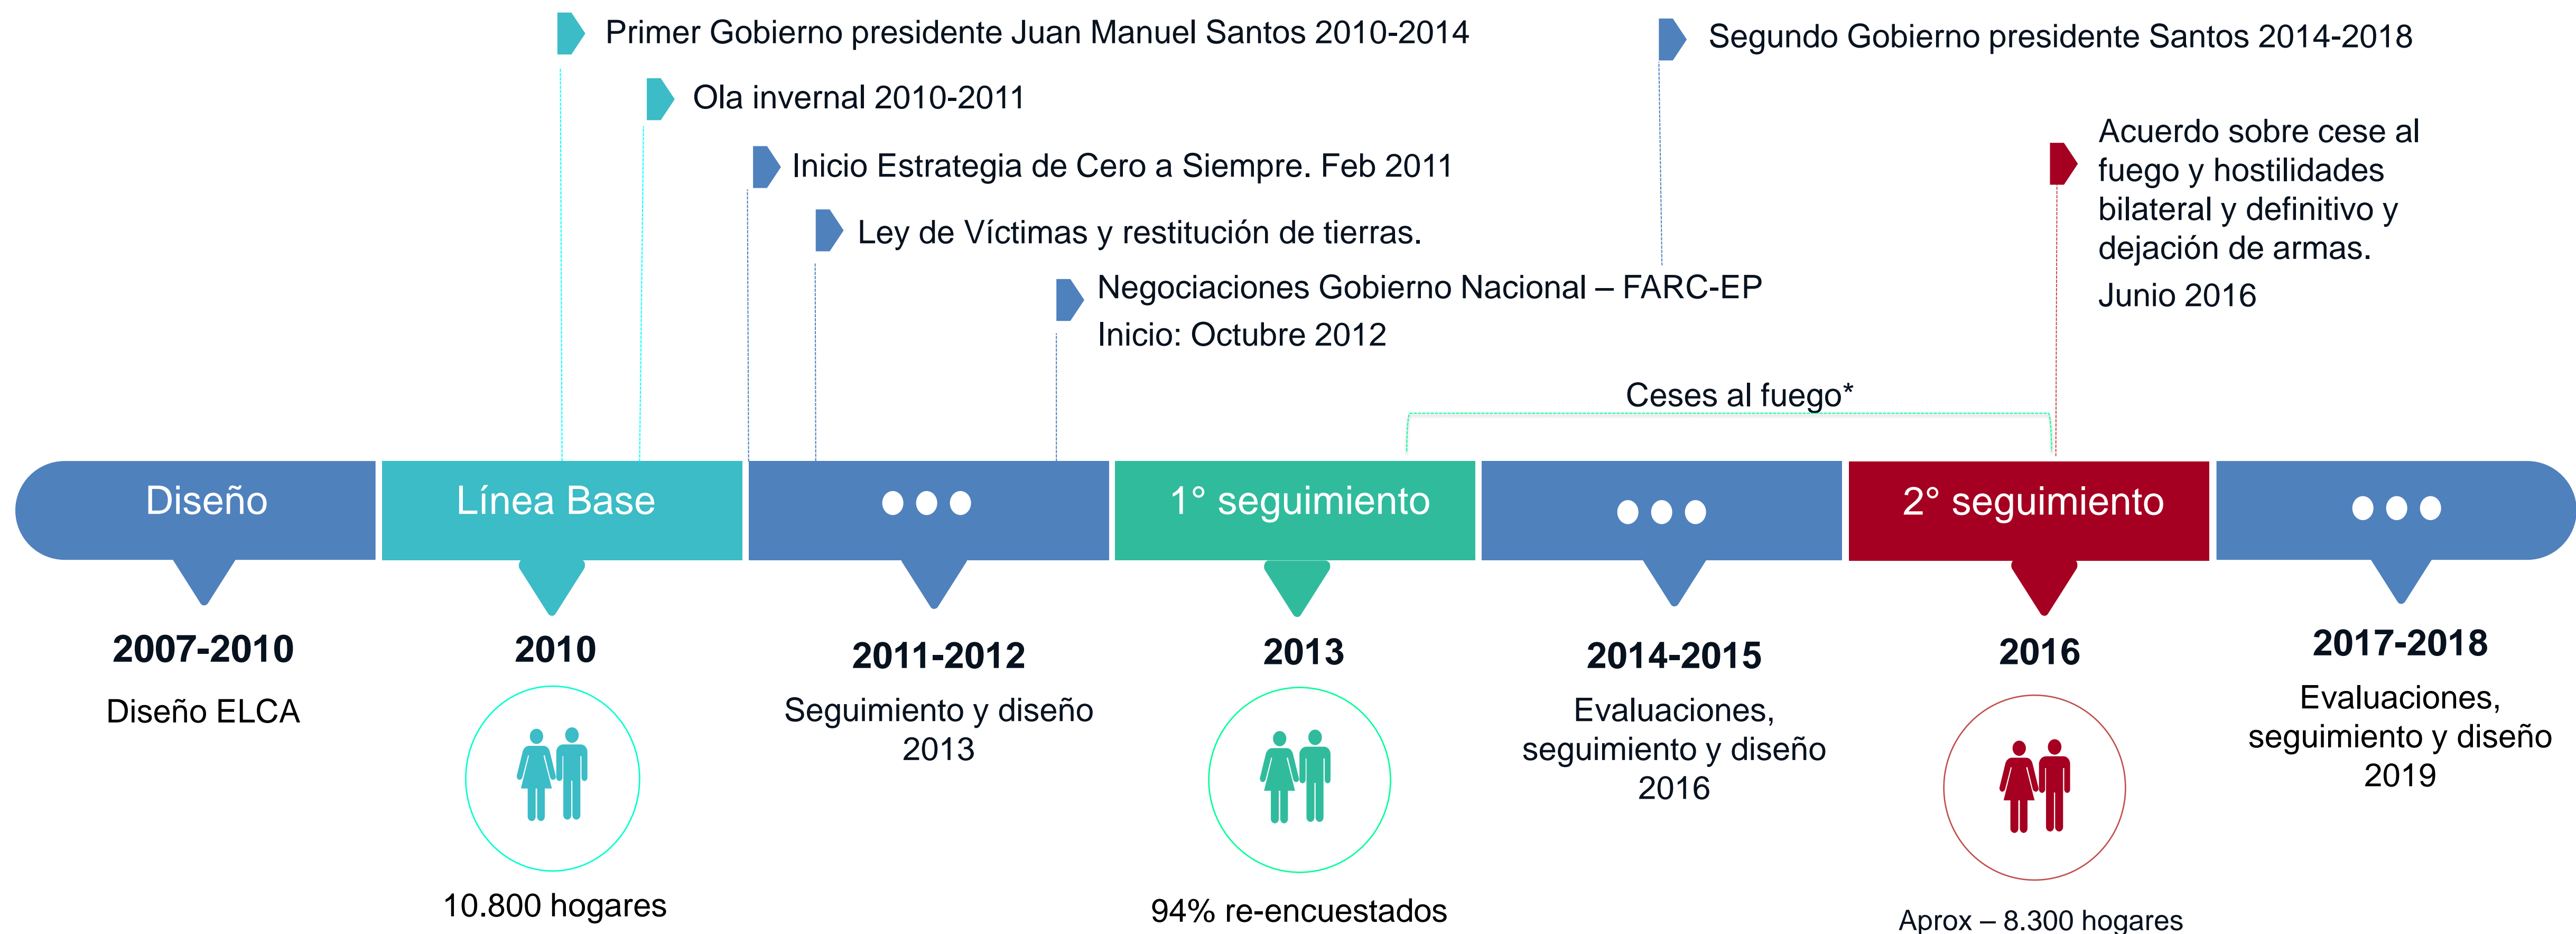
Primer Gobierno presidente Juan Manuel Santos 2010-2014

Ola invernal 2010-2011

Inicio Estrategia de Cero a Siempre. Feb 2011

Ley de Víctimas y restitución de tierras.

Negociaciones Gobierno Nacional – FARC-EP
Inicio: Octubre 2012

Segundo Gobierno presidente Santos 2014-2018

Acuerdo sobre cese al fuego y hostilidades bilateral y definitivo y dejación de armas.
Junio 2016

Ceses al fuego*

Diseño | Línea Base | ••• | 1° seguimiento | ••• | 2° seguimiento | •••

2007-2010
Diseño ELCA

2010
10.800 hogares

2011-2012
Seguimiento y diseño 2013

2013
94% re-encuestados

2014-2015
Evaluaciones, seguimiento y diseño 2016

2016
Aprox – 8.300 hogares

2017-2018
Evaluaciones, seguimiento y diseño 2019